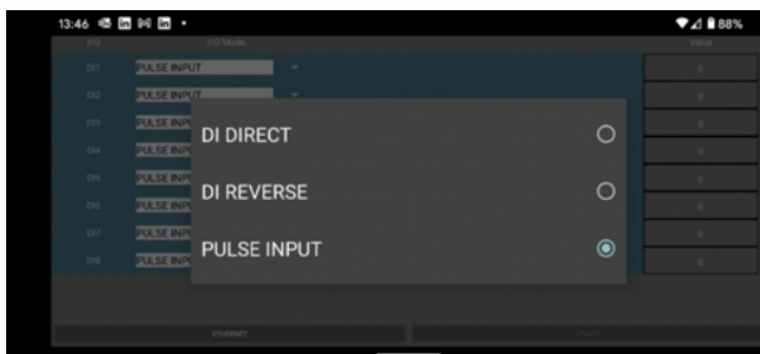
13:46 88%

I/O I/O Mode Value

DI1 PULSE INPUT 0

DI2 PULSE INPUT 0

DI3 PULSE INP 0

DI4 PULSE INP 0

DI5 PULSE INP 0

DI6 PULSE INP 0

DI7 PULSE INP 0

DI8 PULSE INP 0

DI DIRECT

DI REVERSE

PULSE INPUT

ETHERNET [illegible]